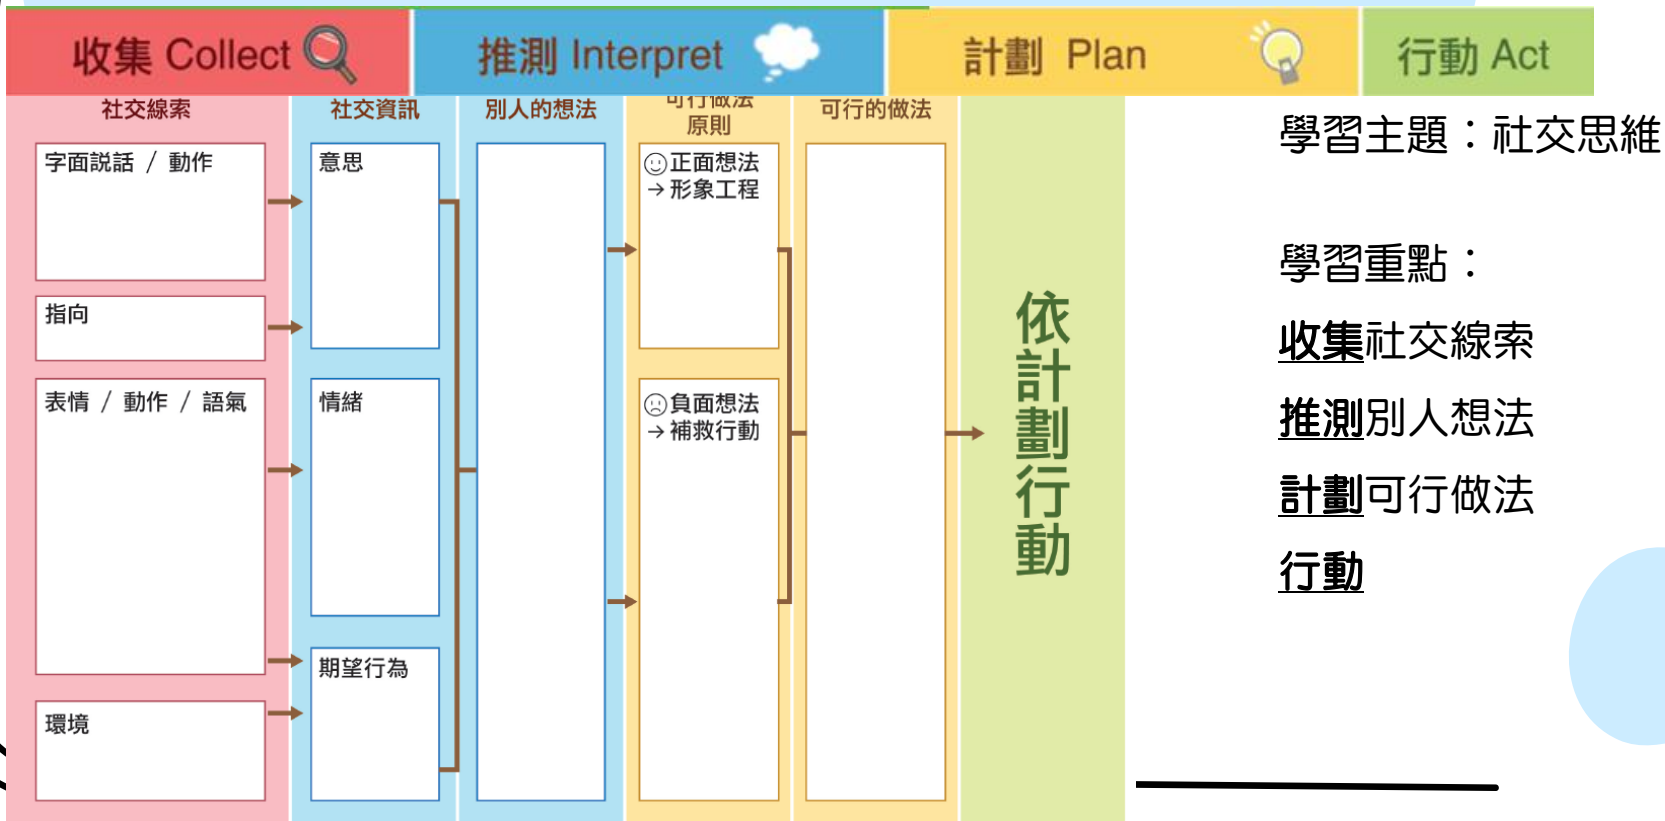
收集 Collect

推測 Interpret

計劃 Plan

行動 Act

社交線索

字面說話 / 動作

指向

表情 / 動作 / 語氣

環境

社交資訊

意思

情緒

期望行為

別人的想法

可行做法原則

☺正面想法 → 形象工程

☹負面想法 → 補救行動

可行的做法

依計劃行動

學習主題：社交思維

學習重點：

收集社交線索

推測別人想法

計劃可行做法

行動